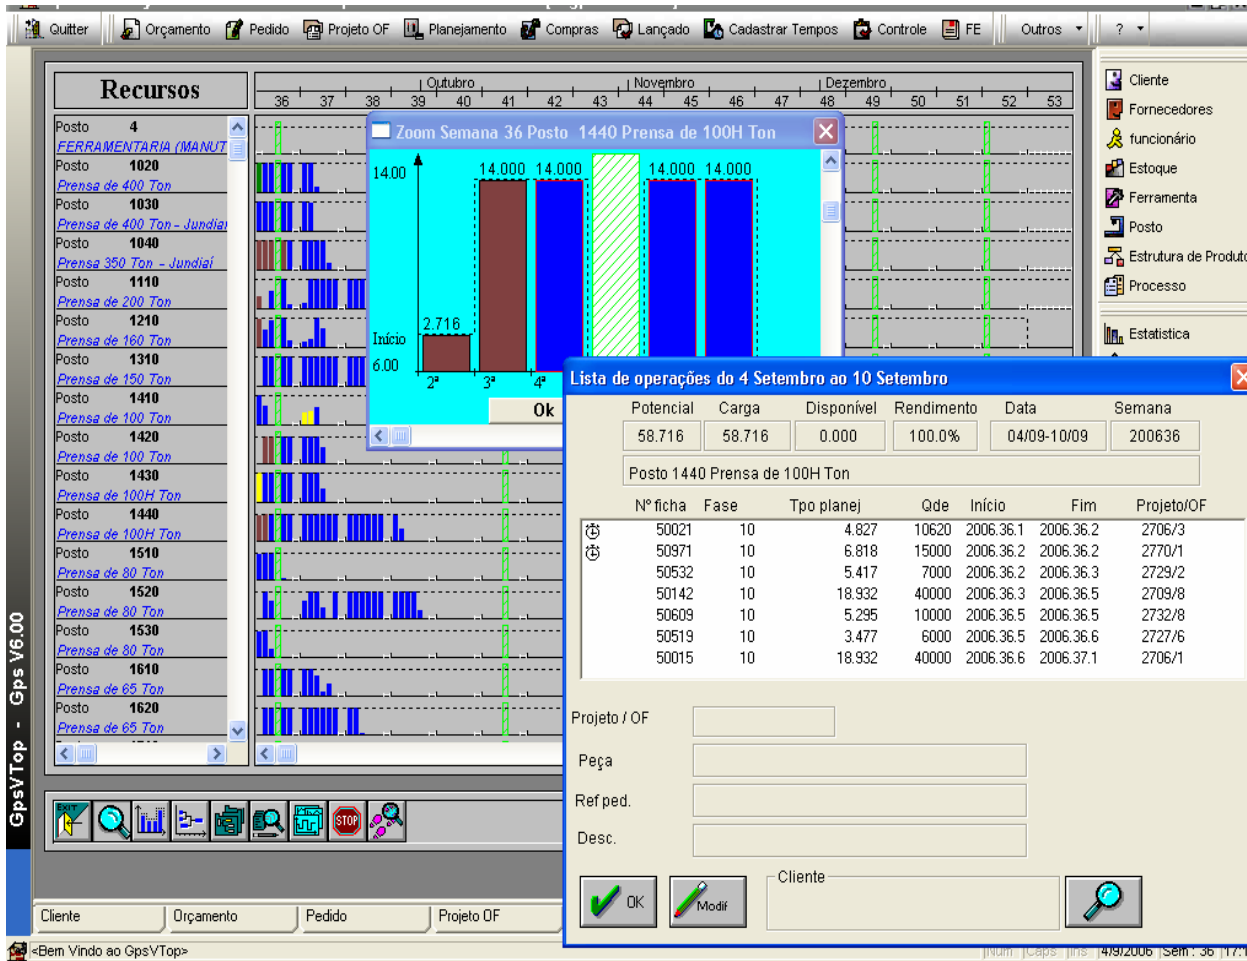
Quitter | Orçamento | Pedido | Projeto OF | Planejamento | Compras | Lançado | Cadastrar Tempos | Controle | FE | Outros | ?

Recursos

Outubro | Novembro | Dezembro
36 37 38 39 40 41 42 43 44 45 46 47 48 49 50 51 52 53

Posto 4
FERRAMENTARIA (MANUT
Posto 1020
Prensa de 400 Ton
Posto 1030
Prensa de 400 Ton - Jundiai
Posto 1040
Prensa 350 Ton - Jundiaí
Posto 1110
Prensa de 200 Ton
Posto 1210
Prensa de 160 Ton
Posto 1310
Prensa de 150 Ton
Posto 1410
Prensa de 100 Ton
Posto 1420
Prensa de 100 Ton
Posto 1430
Prensa de 100H Ton
Posto 1440
Prensa de 100H Ton
Posto 1510
Prensa de 80 Ton
Posto 1520
Prensa de 80 Ton
Posto 1530
Prensa de 80 Ton
Posto 1610
Prensa de 65 Ton
Posto 1620
Prensa de 65 Ton

Zoom Semana 36 Posto 1440 Prensa de 100H Ton
14.00
14.000 14.000 14.000 14.000
2.716
Início
6.00
2ª 3ª 4ª
Ok

Lista de operações do 4 Setembro ao 10 Setembro

| Potencial | Carga | Disponível | Rendimento | Data | Semana |
|---|---|---|---|---|---|
| 58.716 | 58.716 | 0.000 | 100.0% | 04/09-10/09 | 200636 |

Posto 1440 Prensa de 100H Ton

| Nº ficha | Fase | Tpo planej | Qde | Início | Fim | Projeto/OF |
|---|---|---|---|---|---|---|
| 50021 | 10 | 4.827 | 10620 | 2006.36.1 | 2006.36.2 | 2706/3 |
| 50971 | 10 | 6.818 | 15000 | 2006.36.2 | 2006.36.2 | 2770/1 |
| 50532 | 10 | 5.417 | 7000 | 2006.36.2 | 2006.36.3 | 2729/2 |
| 50142 | 10 | 18.932 | 40000 | 2006.36.3 | 2006.36.5 | 2709/8 |
| 50609 | 10 | 5.295 | 10000 | 2006.36.5 | 2006.36.5 | 2732/8 |
| 50519 | 10 | 3.477 | 6000 | 2006.36.5 | 2006.36.6 | 2727/6 |
| 50015 | 10 | 18.932 | 40000 | 2006.36.6 | 2006.37.1 | 2706/1 |

Projeto / OF
Peça
Ref ped.
Desc.
Cliente
OK
Modif

Cliente
Fornecedores
funcionário
Estoque
Ferramenta
Posto
Estrutura de Produto
Processo
Estatística

GpsVTop - Gps V6.00

Cliente | Orçamento | Pedido | Projeto OF

<Bem Vindo ao GpsVTop>
Num | Caps | Ins | 4/9/2006 | Sem : 36